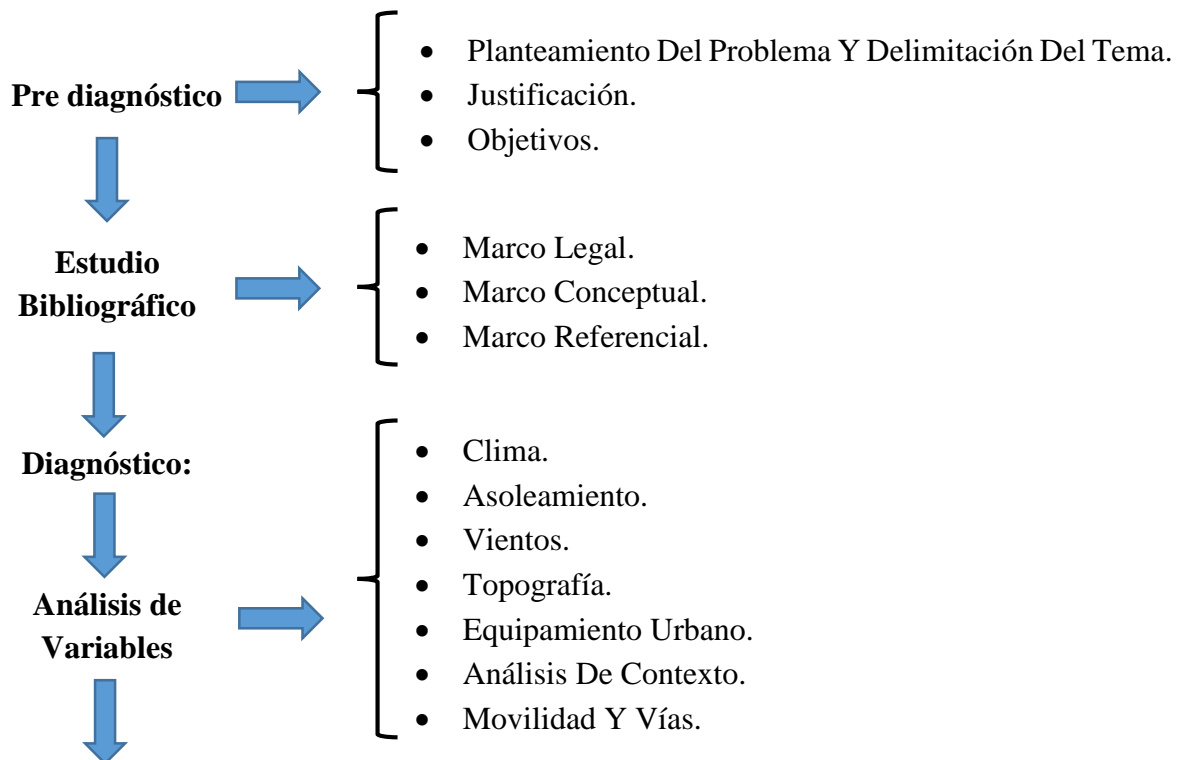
**Pre diagnóstico**

- Planteamiento Del Problema Y Delimitación Del Tema.
- Justificación.
- Objetivos.

**Estudio Bibliográfico**

- Marco Legal.
- Marco Conceptual.
- Marco Referencial.

**Diagnóstico:**

**Análisis de Variables**

- Clima.
- Asoleamiento.
- Vientos.
- Topografía.
- Equipamiento Urbano.
- Análisis De Contexto.
- Movilidad Y Vías.